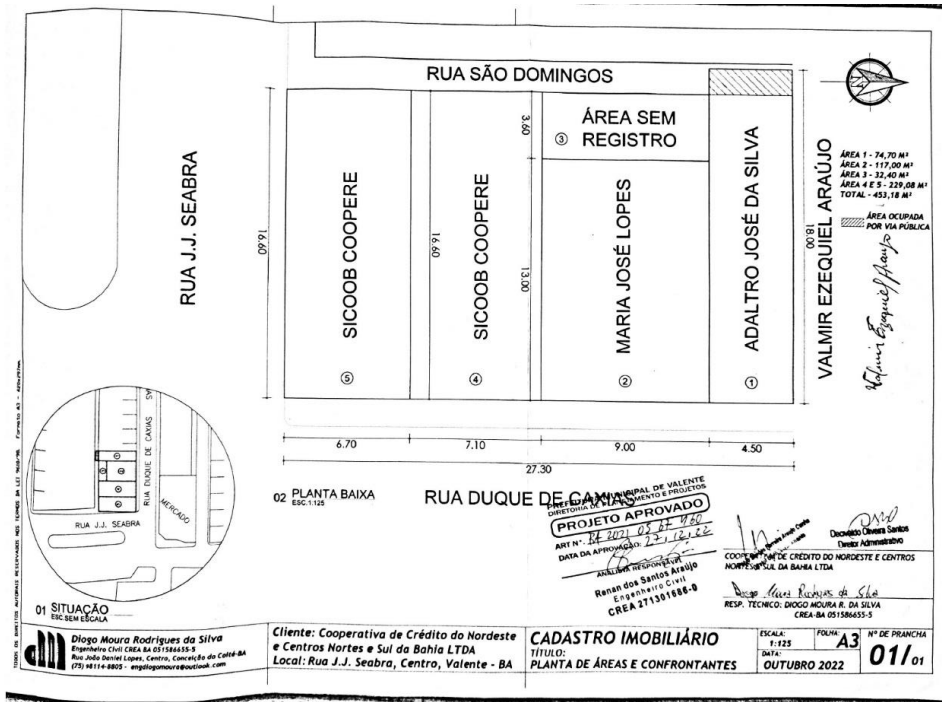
RUA SÃO DOMINGOS

RUA J.J. SEABRA

ÁREA SEM REGISTRO ③

3.60

16.60

SICOOB COOPERE ⑤

16.60

SICOOB COOPERE ④

13.00

MARIA JOSÉ LOPES ②

18.00

ADALTRO JOSÉ DA SILVA ①

VALMIR EZEQUIEL ARAÚJO

Valmir Ezequiel Araujo

ÁREA 1 - 74,70 M²
ÁREA 2 - 117,00 M²
ÁREA 3 - 32,40 M²
ÁREA 4 E 5 - 229,08 M²
TOTAL - 453,18 M²

ÁREA OCUPADA POR VIA PÚBLICA

| 6.70 | 7.10 | 9.00 | 4.50 |
|---|---|---|---|

27.30

02 PLANTA BAIXA
ESC.1:125

RUA DUQUE DE CAXIAS

PREFEITURA MUNICIPAL DE VALENTE
DIRETORIA DE PLANEJAMENTO E PROJETOS
PROJETO APROVADO
ART Nº: BA 2021 05 67 960
DATA DA APROVAÇÃO: 27.12.22
ANALISTA RESPONSÁVEL
Renan dos Santos Araújo
Engenheiro Civil
CREA 271301686-0

Deovaldo Oliveira Santos
Diretor Administrativo

COOPERATIVA DE CRÉDITO DO NORDESTE E CENTROS NORTES E SUL DA BAHIA LTDA

Diogo Moura Rodrigues da Silva
RESP. TÉCNICO: DIOGO MOURA R. DA SILVA
CREA-BA 051586655-5

RUA DUQUE DE CAXIAS
MERCADO
RUA J.J. SEABRA

01 SITUAÇÃO
ESC.SEM ESCALA

TODOS OS DIREITOS AUTORAIS RESERVADOS NOS TERMOS DA LEI 9610/98. Formato A3 - 420x297mm

Diogo Moura Rodrigues da Silva
Engenheiro Civil CREA BA 051586655-5
Rua João Daniel Lopes, Centro, Conceição do Coité-BA
(75) 98114-8805 - engdiogomoura@outlook.com

Cliente: Cooperativa de Crédito do Nordeste e Centros Nortes e Sul da Bahia LTDA
Local: Rua J.J. Seabra, Centro, Valente - BA

CADASTRO IMOBILIÁRIO
TÍTULO:
PLANTA DE ÁREAS E CONFRONTANTES

ESCALA: 1:125
FOLHA: A3
DATA: OUTUBRO 2022
Nº DE PRANCHA
01/01